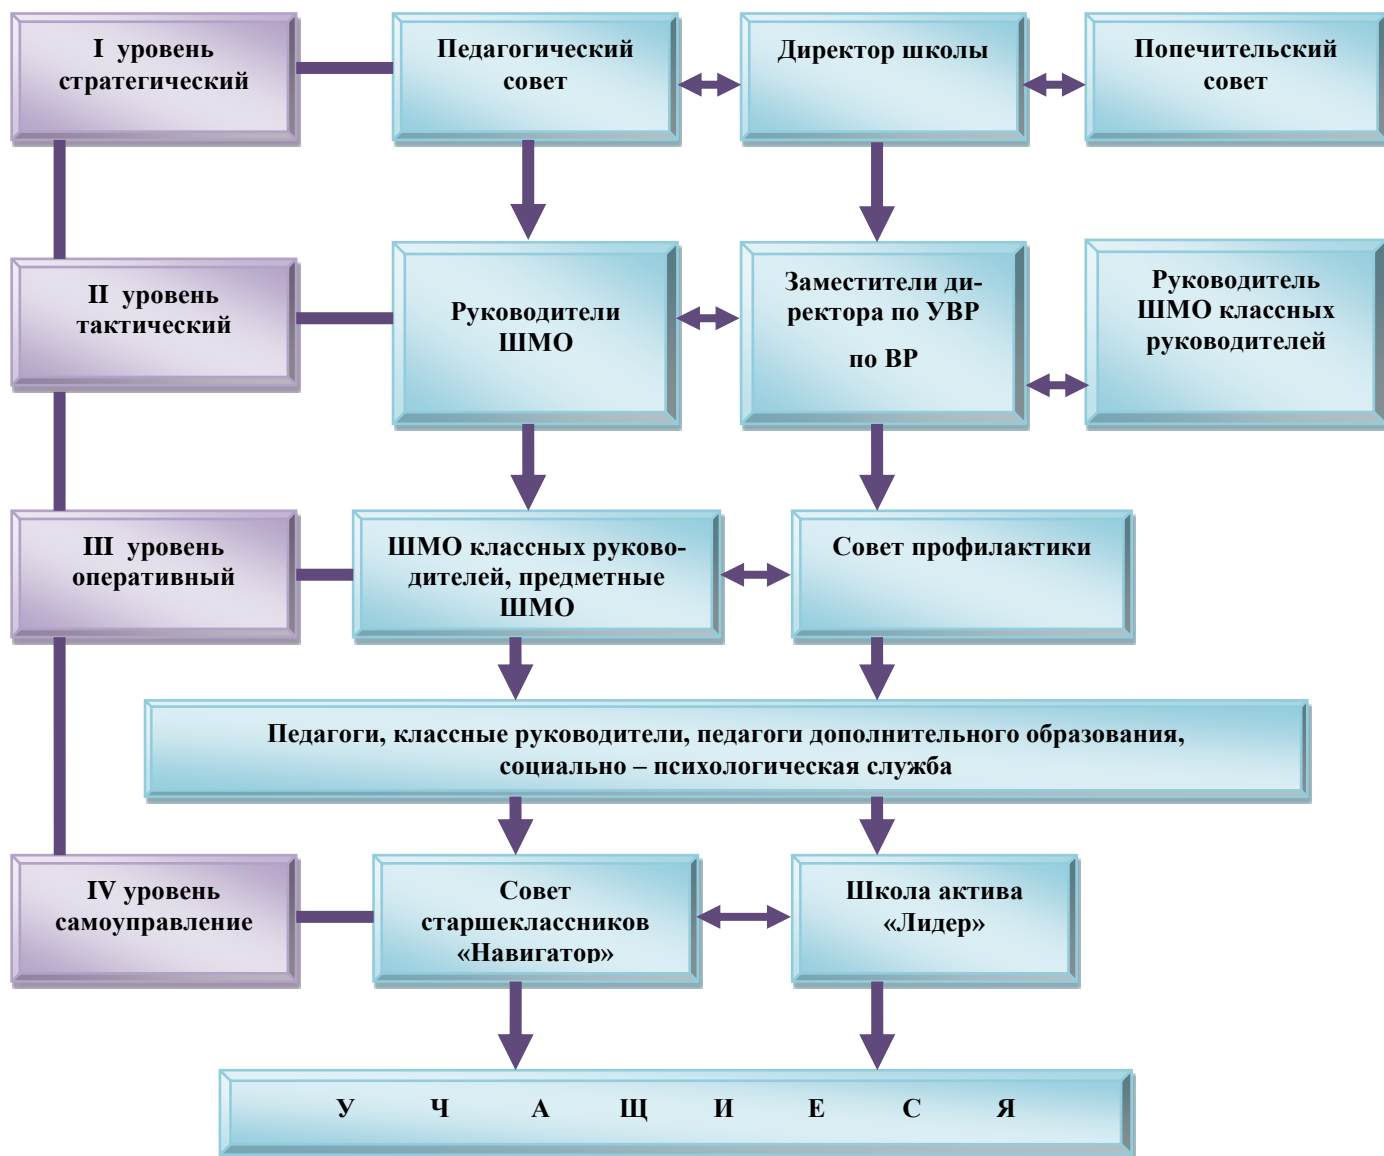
I уровень стратегический

Педагогический совет

Директор школы

Попечительский совет

II уровень тактический

Руководители ШМО

Заместители директора по УВР

по ВР

Руководитель ШМО классных руководителей

III уровень оперативный

ШМО классных руководителей, предметные ШМО

Совет профилактики

Педагоги, классные руководители, педагоги дополнительного образования, социально – психологическая служба

IV уровень самоуправление

Совет старшеклассников «Навигатор»

Школа актива «Лидер»

У Ч А Щ И Е С Я